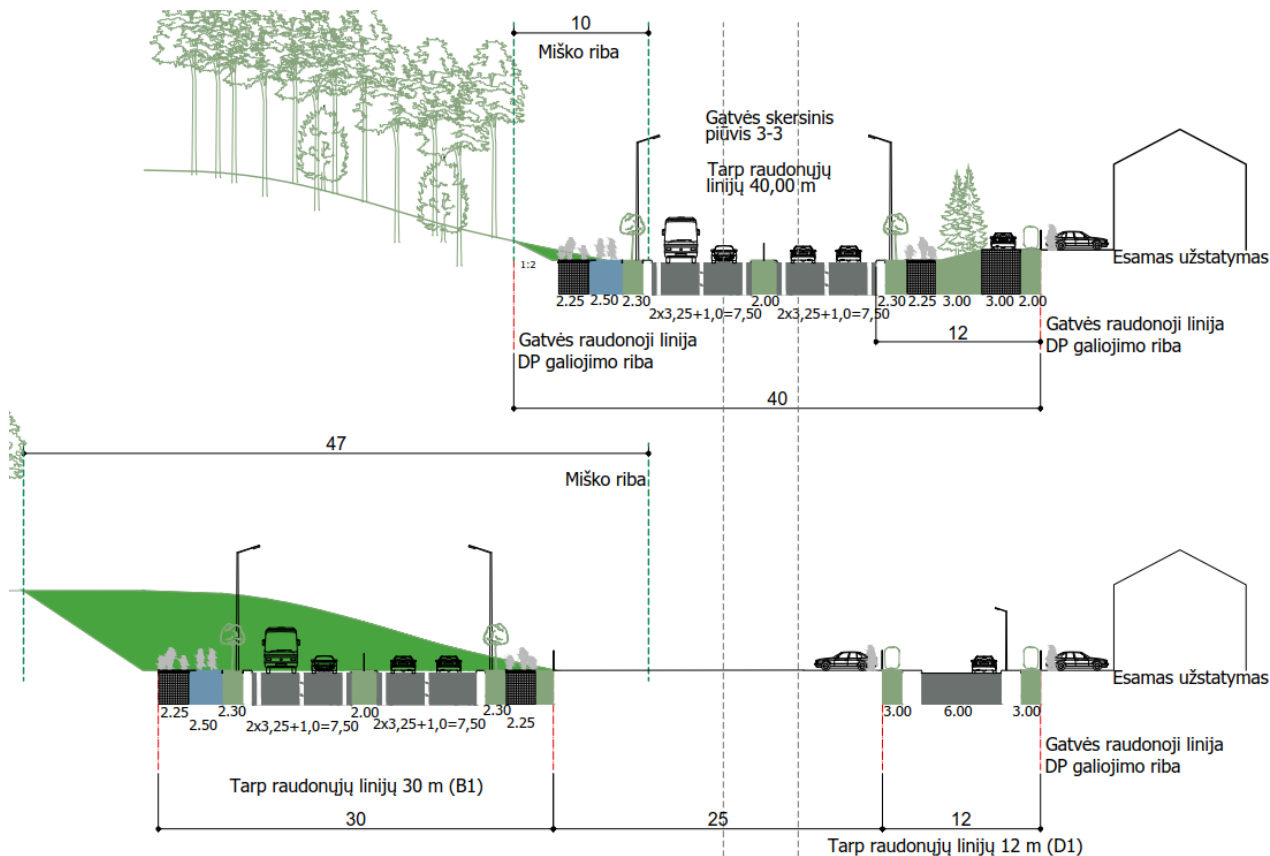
10
Miško riba

Gatvės skersinis piūvis 3-3

Tarp raudonųjų linijų 40,00 m

1:2

Esamas užstatymas

2.25 2.50 2.30 2x3,25+1,0=7,50 2.00 2x3,25+1,0=7,50 2.30 2.25 3.00 3.00 2.00

Gatvės raudonoji linija
DP galiojimo riba

Gatvės raudonoji linija
DP galiojimo riba

12

40

47

Miško riba

Esamas užstatymas

2.25 2.50 2.30 2x3,25+1,0=7,50 2.00 2x3,25+1,0=7,50 2.30 2.25

3.00 6.00 3.00

Gatvės raudonoji linija
DP galiojimo riba

Tarp raudonųjų linijų 30 m (B1)

30 25 12

Tarp raudonųjų linijų 12 m (D1)